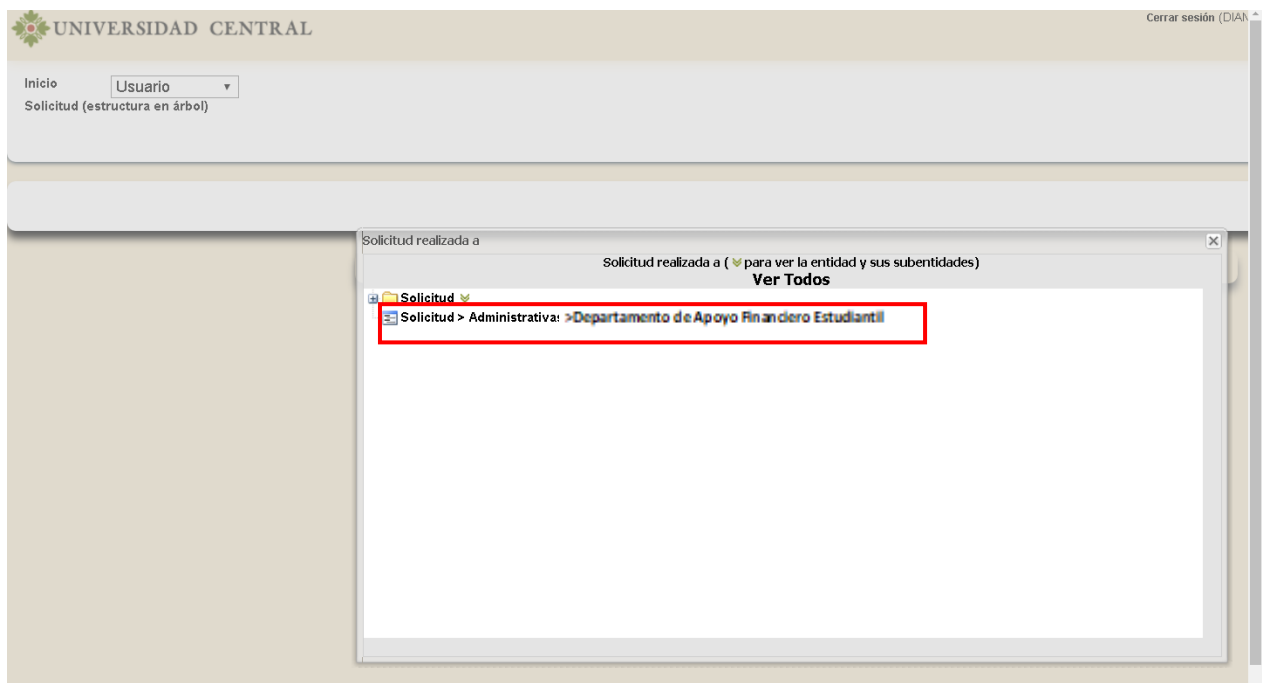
UNIVERSIDAD CENTRAL

Cerrar sesión (DIAN

Inicio

Usuario

Solicitud (estructura en árbol)

Solicitud realizada a

Solicitud realizada a ( para ver la entidad y sus subentidades)

Ver Todos

Solicitud

Solicitud > Administrativa >Departamento de Apoyo Financiero Estudiantil